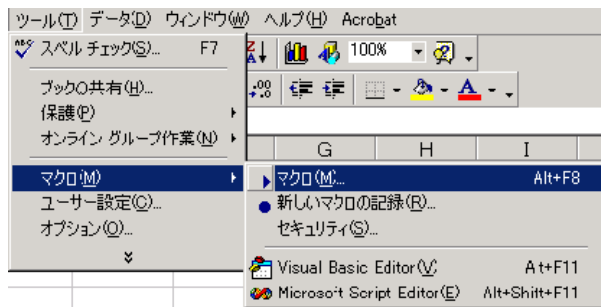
ツール(T) データ(D) ウィンドウ(W) ヘルプ(H) Acrobat

スペル チェック(S)... F7

ブックの共有(H)...

保護(P)

オンライン グループ作業(N)

マクロ(M)

ユーザー設定(C)...

オプション(O)...

100%

G H I

マクロ(M)... Alt+F8

新しいマクロの記録(R)...

セキュリティ(S)...

Visual Basic Editor(V) Alt+F11

Microsoft Script Editor(E) Alt+Shift+F11